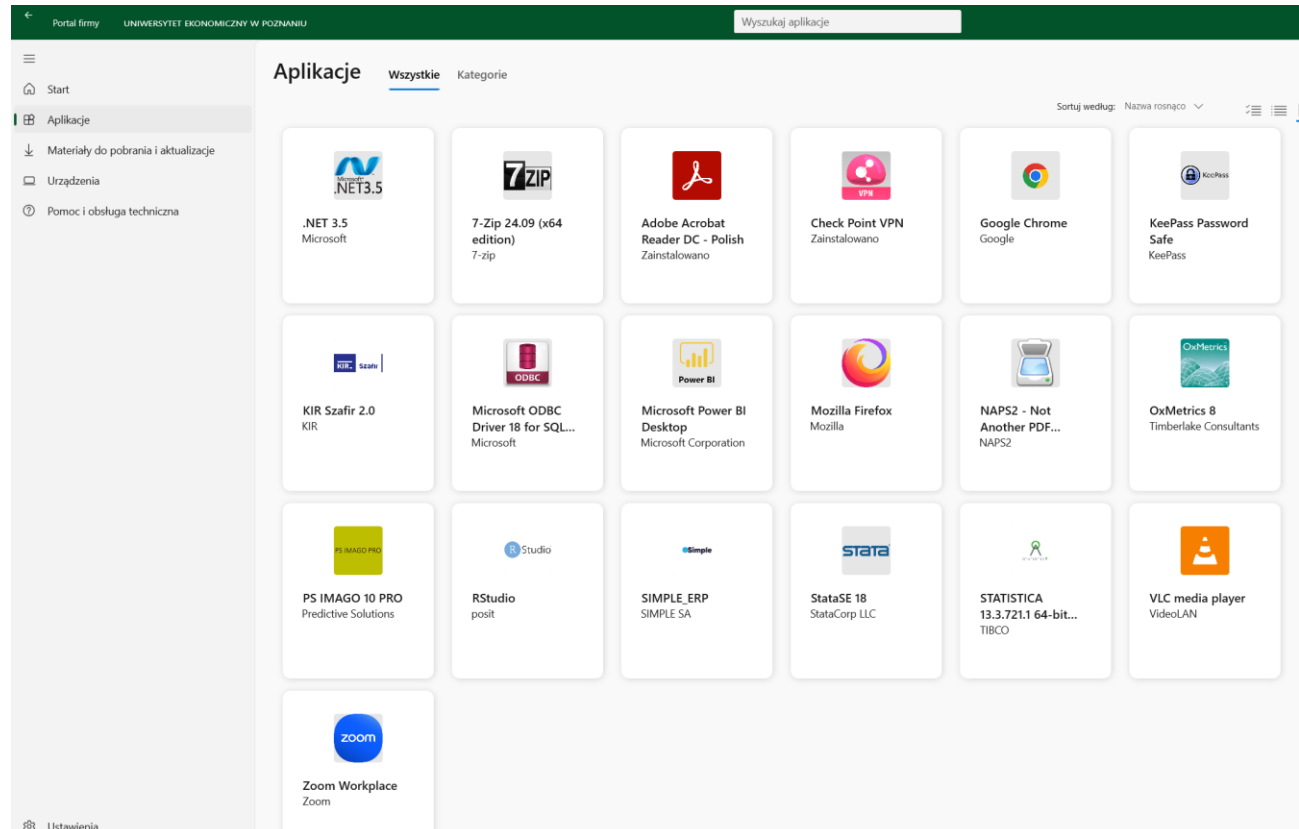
Portal firmy UNIWERSYTET EKONOMICZNY W POZNANIU

Wyszukaj aplikacje

Start
Aplikacje
Materiały do pobrania i aktualizacje
Urządzenia
Pomoc i obsługa techniczna

Aplikacje Wszystkie Kategorie

Sortuj według: Nazwa rosnąco

Microsoft .NET3.5
.NET 3.5
Microsoft

7ZIP
7-Zip 24.09 (x64 edition)
7-zip

Adobe Acrobat Reader DC - Polish
Zainstalowano

VPN
Check Point VPN
Zainstalowano

Google Chrome
Google

KeePass
KeePass Password Safe
KeePass

KIR Szafir
KIR Szafir 2.0
KIR

ODBC
Microsoft ODBC Driver 18 for SQL...
Microsoft

Power BI
Microsoft Power BI Desktop
Microsoft Corporation

Mozilla Firefox
Mozilla

NAPS2 - Not Another PDF...
NAPS2

OxMetrics
OxMetrics 8
Timberlake Consultants

PS IMAGO PRO
PS IMAGO 10 PRO
Predictive Solutions

R Studio
RStudio
posit

Simple
SIMPLE_ERP
SIMPLE SA

stata
StataSE 18
StataCorp LLC

STATISTICA 13.3.721.1 64-bit...
TIBCO

VLC media player
VideoLAN

zoom
Zoom Workplace
Zoom

Ustawienia